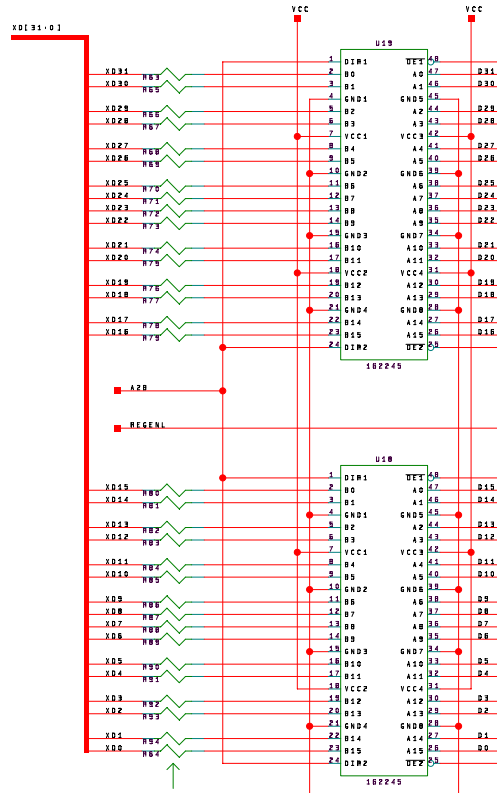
XD[31:0]

VCC
VCC

U19

XD31 R63
XD30 R65
XD29 R66
XD28 R67
XD27 R68
XD26 R69
XD25 R70
XD24 R71
XD23 R72
XD22 R73
XD21 R74
XD20 R75
XD19 R76
XD18 R77
XD17 R78
XD16 R79

1 DIR1
2 B0
3 B1
4 GND1
5 B2
6 B3
7 VCC1
8 B4
9 B5
10 GND2
11 B6
12 B7
13 B8
14 B9
15 GND3
16 B10
17 B11
18 VCC2
19 B12
20 B13
21 GND4
22 B14
23 B15
24 DIR2

48 OE1
47 A0
46 A1
45 GND5
44 A2
43 A3
42 VCC3
41 A4
40 A5
39 GND6
38 A6
37 A7
36 A8
35 A9
34 GND7
33 A10
32 A11
31 VCC4
30 A12
29 A13
28 GND8
27 A14
26 A15
25 OE2

D31
D30
D29
D28
D27
D26
D25
D24
D23
D22
D21
D20
D19
D18
D17
D16

162245

A28

REGENL

U18

XD15 R80
XD14 R81
XD13 R82
XD12 R83
XD11 R84
XD10 R85
XD9 R86
XD8 R87
XD7 R88
XD6 R89
XD5 R90
XD4 R91
XD3 R92
XD2 R93
XD1 R94
XD0 R64

1 DIR1
2 B0
3 B1
4 GND1
5 B2
6 B3
7 VCC1
8 B4
9 B5
10 GND2
11 B6
12 B7
13 B8
14 B9
15 GND3
16 B10
17 B11
18 VCC2
19 B12
20 B13
21 GND4
22 B14
23 B15
24 DIR2

48 OE1
47 A0
46 A1
45 GND5
44 A2
43 A3
42 VCC3
41 A4
40 A5
39 GND6
38 A6
37 A7
36 A8
35 A9
34 GND7
33 A10
32 A11
31 VCC4
30 A12
29 A13
28 GND8
27 A14
26 A15
25 OE2

D15
D14
D13
D12
D11
D10
D9
D8
D7
D6
D5
D4
D3
D2
D1
D0

162245